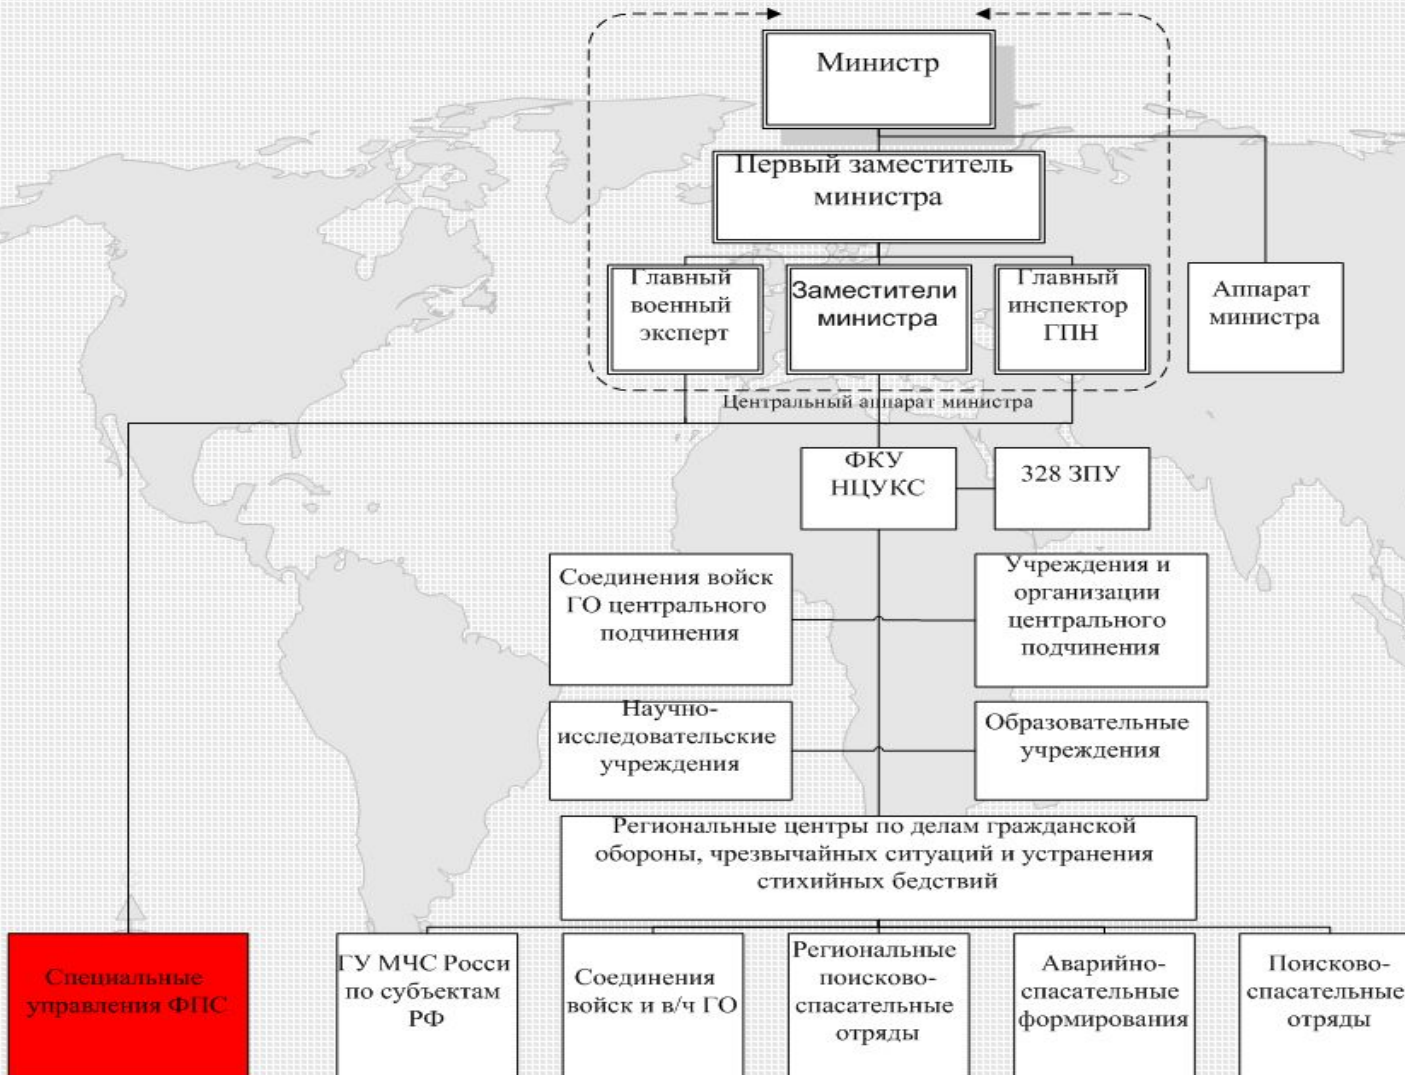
Министр

Первый заместитель министра

Главный военный эксперт

Заместители министра

Главный инспектор ГПН

Аппарат министра

Центральный аппарат министра

ФКУ НЦУКС

328 ЗПУ

Соединения войск ГО центрального подчинения

Учреждения и организации центрального подчинения

Научно-исследовательские учреждения

Образовательные учреждения

Региональные центры по делам гражданской обороны, чрезвычайных ситуаций и устранения стихийных бедствий

Специальные управления ФПС

ГУ МЧС Росси по субъектам РФ

Соединения войск и в/ч ГО

Региональные поисково-спасательные отряды

Аварийно-спасательные формирования

Поисково-спасательные отряды